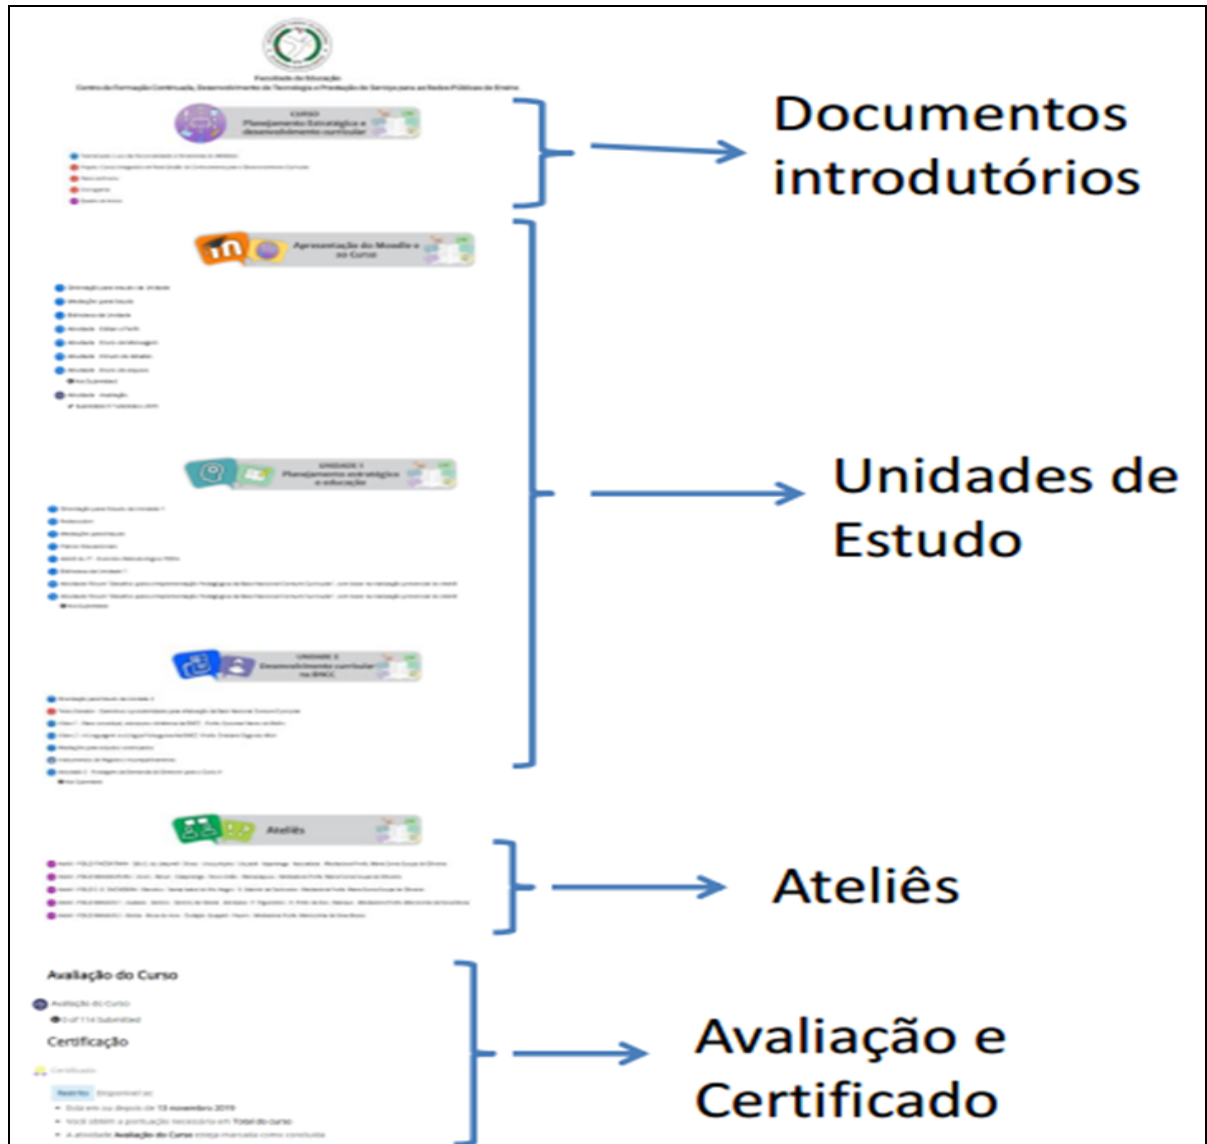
Faculdade de Educação
Centro de Formação Continuada, Desenvolvimento de Tecnologia e Prestação de Serviços para as Redes Públicas de Ensino

CURSO
Planejamento Estratégico e desenvolvimento curricular

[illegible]

Apresentação do Moodle e ao Curso

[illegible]

UNIDADE 1
Planejamento estratégico e educação

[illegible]

UNIDADE 2
Desenvolvimento curricular na BNCC

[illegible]

Ateliês

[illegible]

Avaliação do Curso

Avaliação do Curso

Certificação

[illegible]

Documentos introdutórios

Unidades de Estudo

Ateliês

Avaliação e Certificado